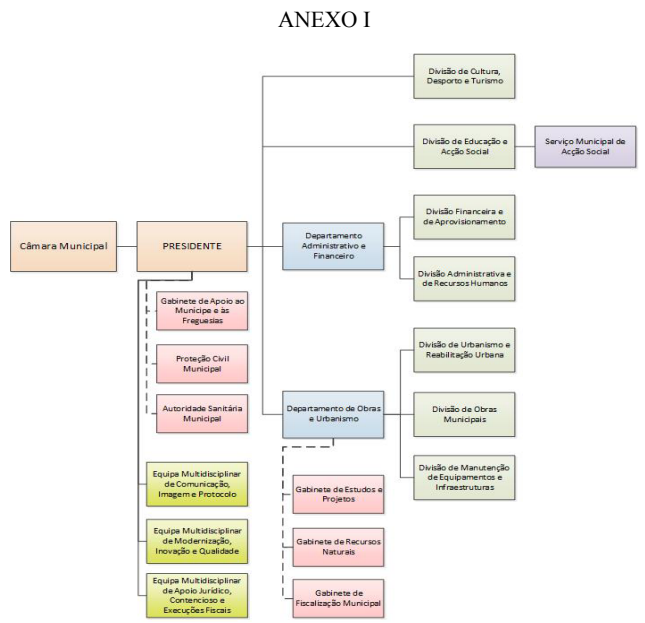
ANEXO I

Câmara Municipal

PRESIDENTE

Divisão de Cultura, Desporto e Turismo

Divisão de Educação e Acção Social

Serviço Municipal de Acção Social

Departamento Administrativo e Financeiro

Divisão Financeira e de Aprovisionamento

Divisão Administrativa e de Recursos Humanos

Gabinete de Apoio ao Munícipe e às Freguesias

Proteção Civil Municipal

Autoridade Sanitária Municipal

Departamento de Obras e Urbanismo

Divisão de Urbanismo e Reabilitação Urbana

Divisão de Obras Municipais

Divisão de Manutenção de Equipamentos e Infraestruturas

Equipa Multidisciplinar de Comunicação, Imagem e Protocolo

Equipa Multidisciplinar de Modernização, Inovação e Qualidade

Equipa Multidisciplinar de Apoio Jurídico, Contencioso e Execuções Fiscais

Gabinete de Estudos e Projetos

Gabinete de Recursos Naturais

Gabinete de Fiscalização Municipal